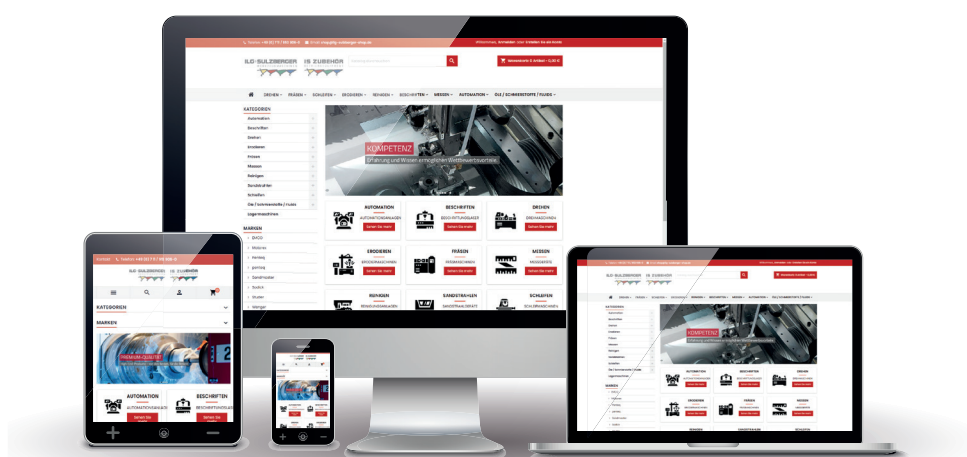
ILG-SULZBERGER IS ZUBEHÖR

DREHEN FRÄSEN SCHLEIFEN ERODIEREN REINIGEN BESCHRIFTEN MESSEN AUTOMATION ÖLE / SCHMIERSTOFFE / FLUIDS

KATEGORIEN

Automation
Beschriften
Drehen
Erodieren
Fräsen
Messen
Reinigen
Sandstrahlen
Schleifen
Öle / Schmierstoffe / Fluids
Lagermaschinen

MARKEN

KOMPETENZ
Erfahrung und Wissen ermöglichen Wettbewerbsvorteile

AUTOMATION
AUTOMATIONSANLAGEN
Sehen Sie mehr

BESCHRIFTEN
BESCHRIFTUNGSLASER
Sehen Sie mehr

DREHEN
DREHMASCHINEN
Sehen Sie mehr

ERODIEREN
ERODIERMASCHINEN
Sehen Sie mehr

FRÄSEN
FRÄSMASCHINEN
Sehen Sie mehr

MESSEN
MESSGERÄTE
Sehen Sie mehr

REINIGEN

SANDSTRAHLEN

SCHLEIFEN

KATEGORIEN

MARKEN

PREMIUM-QUALITÄT

AUTOMATION
AUTOMATIONSANLAGEN

BESCHRIFTEN
BESCHRIFTUNGSLASER

KOMPETENZ